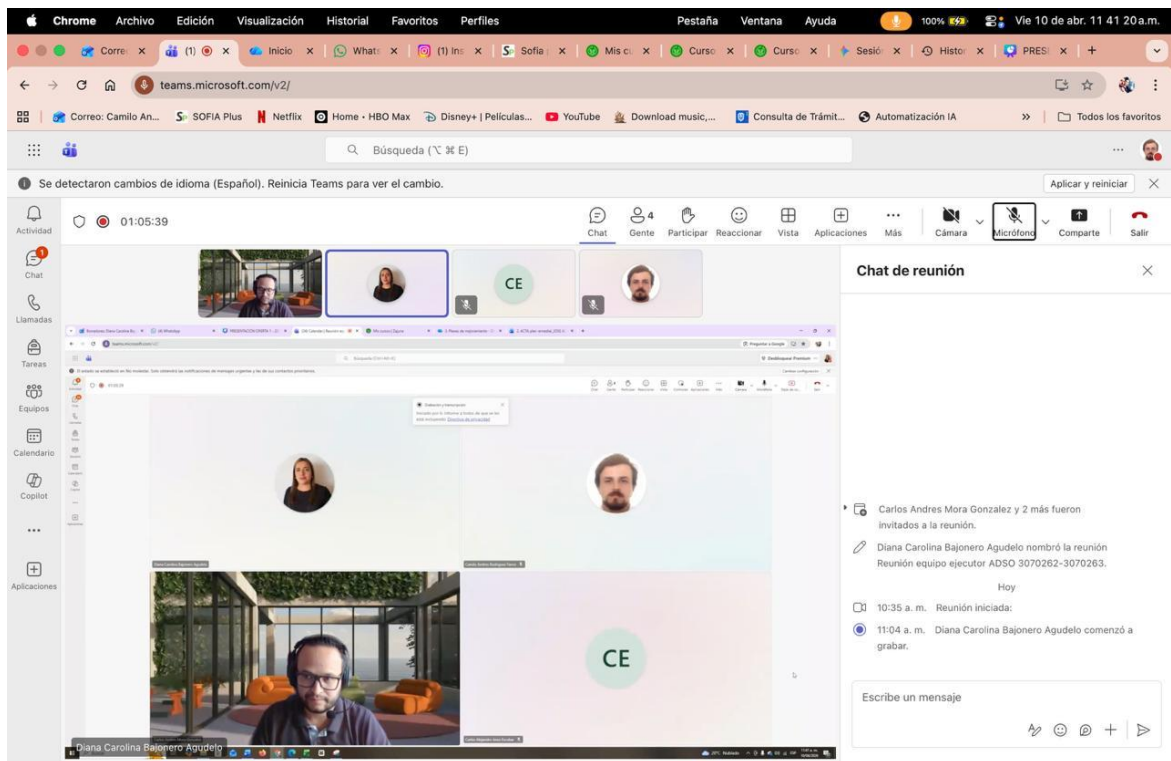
Chrome Archivo Edición Visualización Historial Favoritos Perfiles Pestaña Ventana Ayuda 100% Vie 10 de abr. 11 41 20a.m.

Corre (1) Inicio Whats (1) Ins Sofia Mis cu Curso Curso Sesió Histo PRES +

teams.microsoft.com/v2/

Correo: Camilo An... SOFIA Plus Netflix Home - HBO Max Disney+ | Películas... YouTube Download music,... Consulta de Trámit... Automatización IA » Todos los favoritos

Búsqueda (⌥ ⌘ E)

Se detectaron cambios de idioma (Español). Reinicia Teams para ver el cambio.

Aplicar y reiniciar

Actividad
Chat
Llamadas
Tareas
Equipos
Calendario
Copilot
...
Aplicaciones

01:05:39

Chat Gente 4 Participar Reaccionar Vista Aplicaciones Más Cámara Micrófono Comparte Salir

CE

Chat de reunión

Carlos Andres Mora Gonzalez y 2 más fueron invitados a la reunión.

Diana Carolina Bajonero Agudelo nombró la reunión Reunión equipo ejecutor ADSO 3070262-3070263.

Hoy

10:35 a. m. Reunión iniciada:

11:04 a. m. Diana Carolina Bajonero Agudelo comenzó a grabar.

Escribe un mensaje

CE

Diana Carolina Bajonero Agudelo